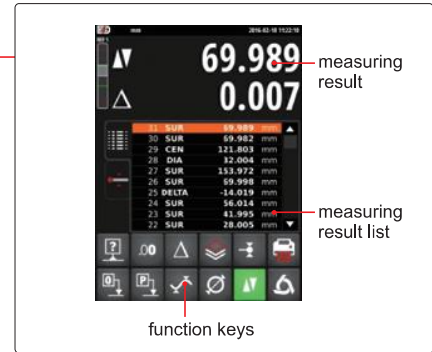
mm 2016-02-18 15:22:18

69.989

0.007

| | | | |
|---|---|---|---|
| 31 | SUR | 69.989 | mm |
| 30 | SUR | 69.982 | mm |
| 29 | CEN | 121.803 | mm |
| 28 | DIA | 32.004 | mm |
| 27 | SUR | 153.972 | mm |
| 26 | SUR | 69.998 | mm |
| 25 | DELTA | -14.019 | mm |
| 24 | SUR | 56.014 | mm |
| 23 | SUR | 41.995 | mm |
| 22 | SUR | 28.005 | mm |

.00

measuring result

measuring result list

function keys